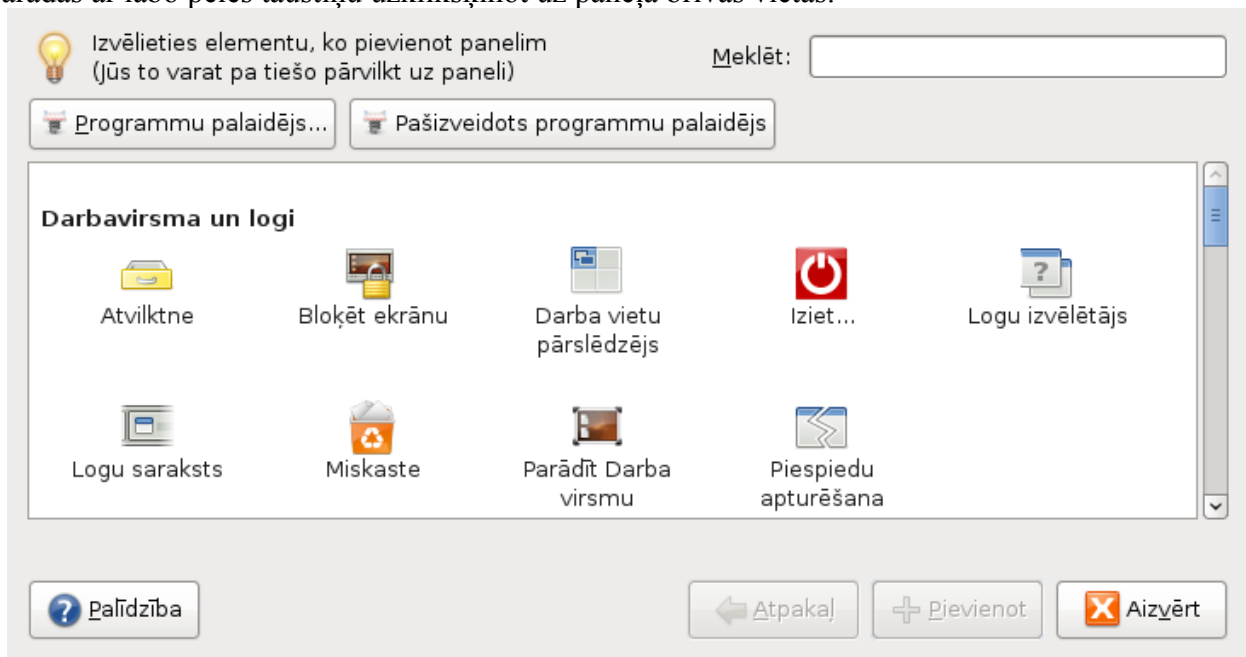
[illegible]

Izvēlieties elementu, ko pievienot panelim
(Jūs to varat pa tiešo pārvilkt uz paneli)

Meklēt:

Programmu palaidējs...

Pašizveidots programmu palaidējs

Darbavirsma un logi

Atvilktne

Bloķēt ekrānu

Darba vietu pārslēdzējs

Iziet...

Logu izvēlētājs

Logu saraksts

Miskaste

Parādīt Darba virsmu

Piespiedu apturēšana

Palīdzība

Atpakaļ

Pievienot

Aizvērt